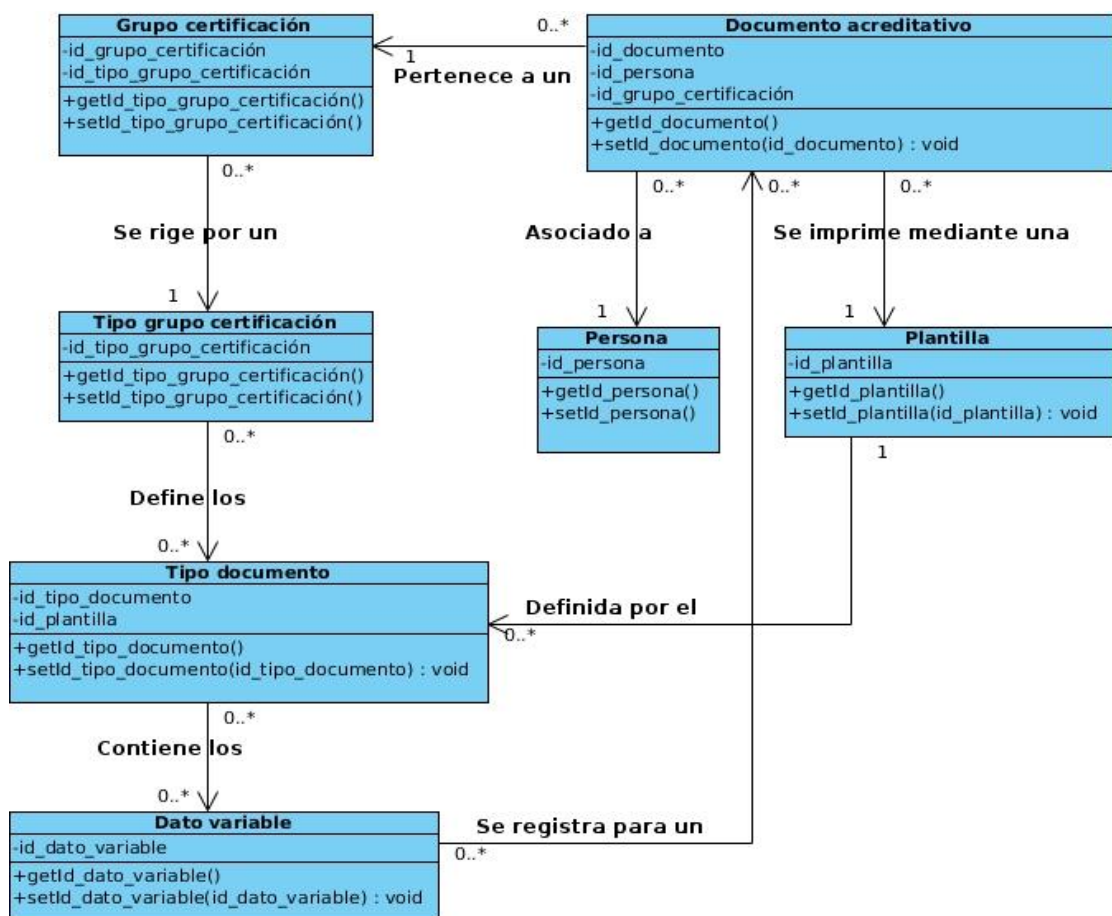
Grupo certificación
-id_grupo_certificación
-id_tipo_grupo_certificación
+getId_tipo_grupo_certificación()
+setId_tipo_grupo_certificación()

0..*
1
Pertenece a un

Documento acreditativo
-id_documento
-id_persona
-id_grupo_certificación
+getId_documento()
+setId_documento(id_documento) : void

0..*
Se rige por un
1

Tipo grupo certificación
-id_tipo_grupo_certificación
+getId_tipo_grupo_certificación()
+setId_tipo_grupo_certificación()

0..*
Asociado a
1

0..*
0..*
Se imprime mediante una
1

Persona
-id_persona
+getId_persona()
+setId_persona()

Plantilla
-id_plantilla
+getId_plantilla()
+setId_plantilla(id_plantilla) : void

1

0..*
Define los
0..*

Tipo documento
-id_tipo_documento
-id_plantilla
+getId_tipo_documento()
+setId_tipo_documento(id_tipo_documento) : void

Definida por el
0..*

0..*
Contiene los
0..*

Dato variable
-id_dato_variable
+getId_dato_variable()
+setId_dato_variable(id_dato_variable) : void

Se registra para un
0..*